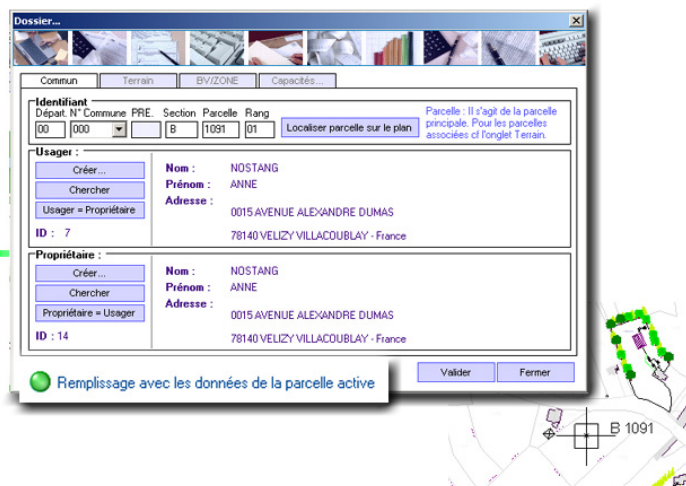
Dossier...

Commun | Terrain | BV/ZONE | Capacités...

Identifiant
Départ. N° Commune PRE. Section Parcelle Rang
00 000 B 1091 01
Localiser parcelle sur le plan

Parcelle : Il s'agit de la parcelle principale. Pour les parcelles associées cf l'onglet Terrain.

Usager :
Créer...
Chercher
Usager = Propriétaire
ID : 7

Nom : NOSTANG
Prénom : ANNE
Adresse :
0015 AVENUE ALEXANDRE DUMAS
78140 VELIZY VILLACOUBLAY - France

Propriétaire :
Créer...
Chercher
Propriétaire = Usager
ID : 14

Nom : NOSTANG
Prénom : ANNE
Adresse :
0015 AVENUE ALEXANDRE DUMAS
78140 VELIZY VILLACOUBLAY - France

Remplissage avec les données de la parcelle active

Valider
Fermer

B 1091